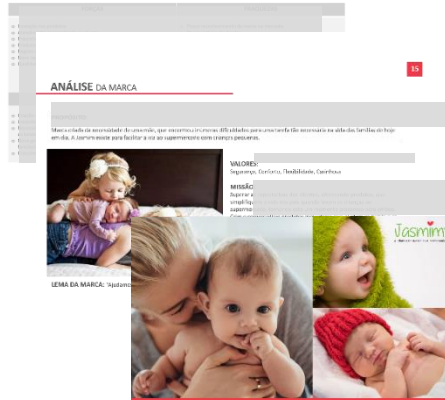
ANÁLISE DA MARCA

15

Marca criada da necessidade do consumidor, que encontrou inúmeras dificuldades para uma tarefa tão necessária na vida das famílias de hoje em dia. A Jasmim existe para facilitar a vida ao supermercado com crianças pequenas.

VALORES:
Segurança, Conforto, Flexibilidade, Carinho

MISSÃO
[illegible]

LEMA DA MARCA: "Ajudamo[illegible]

Jasmim